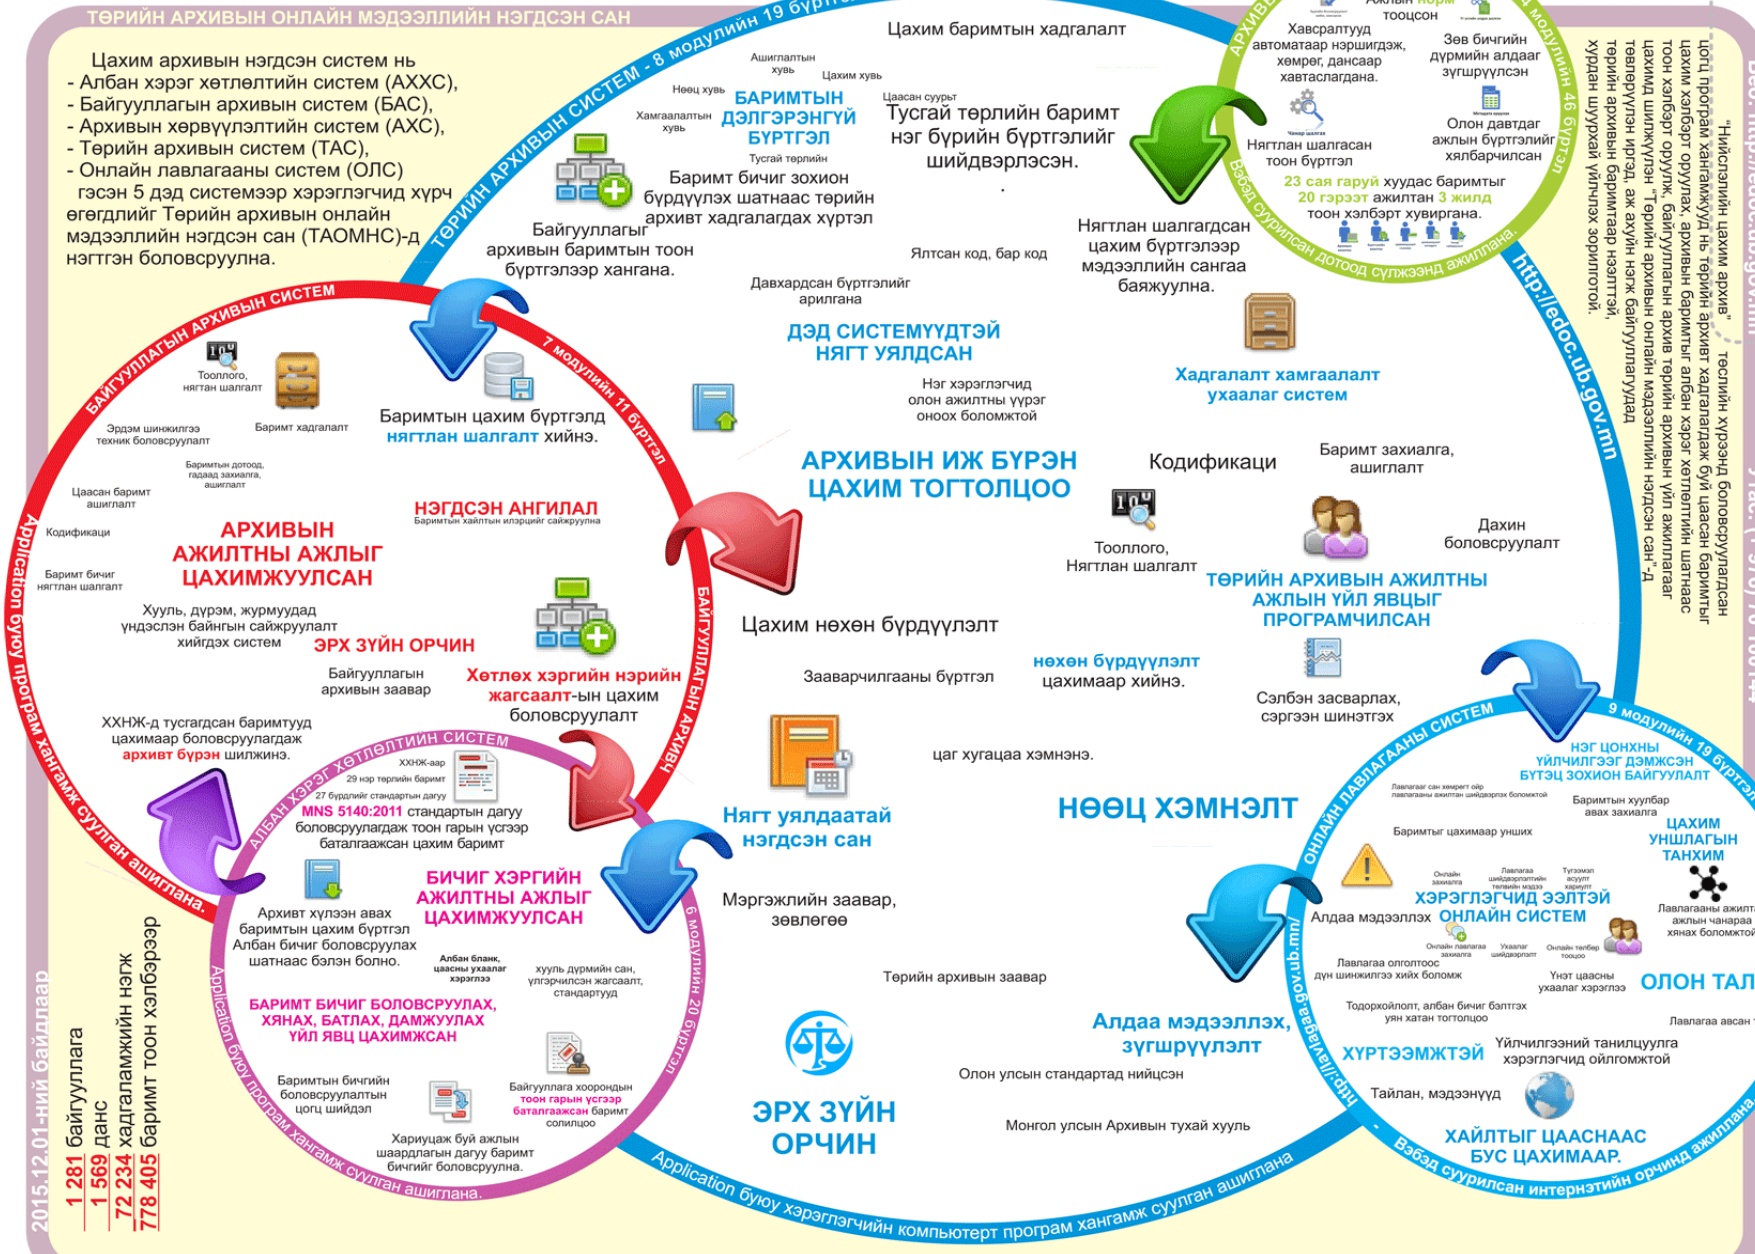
ТӨРИЙН АРХИВЫН ОНЛАЙН МЭДЭЭЛЛИЙН НЭГДСЭН САН

Цахим архивын нэгдсэн систем нь
- Албан хэрэг хөтлөлтийн систем (АХХС),
- Байгууллагын архивын систем (БАС),
- Архивын хөрвүүлэлтийн систем (АХС),
- Төрийн архивын систем (ТАС),
- Онлайн лавлагааны систем (ОЛС)
гэсэн 5 дэд системээр хэрэглэгчид хүрч өгөгдлийг Төрийн архивын онлайн мэдээллийн нэгдсэн сан (ТАОМНС)-д нэгтгэн боловсруулна.

ТӨРИЙН АРХИВЫН СИСТЕМ - 8 модулийн 19 бүртгэл

Ашиглалтын хувь
Цахим хувь
Нөөц хувь
Хамгаалалтын хувь
БАРИМТЫН ДЭЛГЭРЭНГҮЙ БҮРТГЭЛ
Тусгай төрлийн
Цаасан суурьт

Цахим баримтын хадгалалт

Тусгай төрлийн баримт нэг бүрийн бүртгэлийг шийдвэрлэсэн.

Баримт бичиг зохион бүрдүүлэх шатнаас төрийн архивт хадгалагдах хүртэл

Байгууллагын архивын баримтын тоон бүртгэлээр хангана.

Ялтсан код, бар код

Давхардсан бүртгэлийг арилгана

ДЭД СИСТЕМҮҮДТЭЙ НЯГТ УЯЛДСАН
Нэг хэрэглэгчид олон ажилтны үүрэг оноох боломжтой

АРХИВ... Ажлын норм тооцсон
Хавсралтууд автоматаар нэршигдэж, хөмөрг, дансаар хавтаслагдана.
Зөв бичгийн дүрмийн алдааг зүгшрүүлсэн
Нягтлан шалгасан тоон бүртгэл
Олон давтдаг ажлын бүртгэлийг хялбарчилсан
23 сая гаруй хуудас баримтыг 20 гэрээт ажилтан 3 жилд тоон хэлбэрт хувиргана.
...модулийн 46 бүртгэл
Вэбэд суурилсан дотоод сүлжээнд ажиллана.

Нягтлан шалгагдсан цахим бүртгэлээр мэдээллийн сангаа баяжуулна.

Хадгалалт хамгаалалт ухаалаг систем

http://edoc.ub.gov.mn

"Нийслэлийн цахим архив" төслийн хүрээнд боловсруулагдсан цогц програм хангамжууд нь төрийн архивт хадгалагдаж буй цаасан баримтыг цахим хэлбэрт оруулах, архивын баримт албан хэрэг хөтлөлтийн шатнаас тоон хэлбэрт оруулж, байгууллагын архив төрийн архивын үйл ажиллагааг цахимд шилжүүлэн "Төрийн архивын онлайн мэдээллийн нэгдсэн сан"-д төвлөрүүлэн иргэд, аж ахуйн нэгж байгууллагууд төрийн архивын баримтыг хурдан шуурхай үйлчлэх зорилготой.

БАЙГУУЛЛАГЫН АРХИВЫН СИСТЕМ
7 модулийн 11 бүртгэл
Тооллого, нягтан шалгалт
Баримт хадгалалт
Эрдэм шинжилгээ техник боловсруулалт
Баримтын дотоод, гадаад захиалга, ашиглалт
Цаасан баримт ашиглалт
Кодификаци
Баримт бичиг нягтлан шалгалт

Баримтын цахим бүртгэлд нягтлан шалгалт хийнэ.

НЭГДСЭН АНГИЛАЛ
Баримтын хайлтын илэрцийг сайжруулна

АРХИВЫН АЖИЛТНЫ АЖЛЫГ ЦАХИМЖУУЛСАН

Хууль, дүрэм, журмуудад үндэслэсэн байнгын сайжруулалт хийгдэх систем

ЭРХ ЗҮЙН ОРЧИН

Байгууллагын архивын заавар

Хөтлөх хэргийн нэрийн жагсаалт-ын цахим боловсруулалт

ХХНЖ-д тусгагдсан баримтууд цахимаар боловсруулагдаж архивт бүрэн шилжинэ.

БАЙГУУЛЛАГЫН АРХИВЧ

Application буюу програм хангамж суулгаж ашиглана.

АРХИВЫН ИЖ БҮРЭН ЦАХИМ ТОГТОЛЦОО

Кодификаци
Тооллого, Нягтлан шалгалт

Баримт захиалга, ашиглалт

Дахин боловсруулалт

ТӨРИЙН АРХИВЫН АЖИЛТНЫ АЖЛЫН ҮЙЛ ЯВЦЫГ ПРОГРАМЧИЛСАН

Цахим нөхөн бүрдүүлэлт

Зааварчилгааны бүртгэл

нөхөн бүрдүүлэлт цахимаар хийнэ.

Сэлбэн засварлах, сэргээн шинэтгэх

цаг хугацаа хэмнэнэ.

Нягт уялдаатай нэгдсэн сан

НӨӨЦ ХЭМНЭЛТ

АЛБАН ХЭРЭГ ХӨТЛӨЛТИЙН СИСТЕМ
ХХНЖ-аар
29 нэр төрлийн баримт
27 бүрдлийг стандартын дагуу
MNS 5140:2011 стандартын дагуу боловсруулагдаж тоон гарын үсгээр баталгаажсан цахим баримт

БИЧИГ ХЭРГИЙН АЖИЛТНЫ АЖЛЫГ ЦАХИМЖУУЛСАН

Архивт хүлээн авах баримтын цахим бүртгэл Албан бичиг боловсруулах шатнаас бэлэн болно.

Албан бланк, цаасны ухаалаг хэрэглээ
хууль дүрмийн сан, үлгэрчилсэн жагсаалт, стандартууд

БАРИМТ БИЧИГ БОЛОВСРУУЛАХ, ХЯНАХ, БАТЛАХ, ДАМЖУУЛАХ ҮЙЛ ЯВЦ ЦАХИМЖСАН

Баримтын бичгийн боловсруулалтын цогц шийдэл

Байгууллага хооронды тоон гарын үсгээр баталгаажсан баримт солилцоо

Хариуцаж буй ажлын шаардлагын дагуу баримт бичгийг боловсруулна.

6 модулийн 20 бүртгэл

Application буюу програм хангамж суулган ашиглана.

Мэргэжлийн заавар, зөвлөгөө

Төрийн архивын заавар

ЭРХ ЗҮЙН ОРЧИН

Олон улсын стандартад нийцсэн

Монгол улсын Архивын тухай хууль

Алдаа мэдээллэх, зүгшрүүлэлт

Application буюу хэрэглэгчийн компьютерт програм хангамж суулган ашиглана

ОНЛАЙН ЛАВЛАГААНЫ СИСТЕМ
9 модулийн 19 бүртгэл
НЭГ ЦОНХНЫ ҮЙЛЧИЛГЭЭГ ДЭМЖСЭН БҮТЭЦ ЗОХИОН БАЙГУУЛАЛТ
Лавлагаа сан хөмрөгт өөр лавлагааны ажилтан шийдвэрлэх боломжтой
Баримтын хуулбар авах захиалга
Баримтыг цахимаар уншиx
ЦАХИМ УНШЛАГЫН ТАНХИМ
Онлайн захиалга
Лавлагаа шийдвэрлэлтийн төлөвийн мэдээ
Түгээмэл асуулт хариулт
ХЭРЭГЛЭГЧИД ЭЭЛТЭЙ ОНЛАЙН СИСТЕМ
Алдаа мэдээллэх
Лавлагааны ажилтны ажлын чанараа хянах боломжтой
Онлайн лавлагаа захиалга
Ухаалаг шийдвэрлэлт
Онлайн төлбөр тооцоо
Лавлагаа олголтоос дүн шинжилгээ хийх боломж
Үнэт цаасны ухаалаг хэрэглээ
ОЛОН ТАЛ
Тодорхойлолт, албан бичиг бэлтгэх уян хатан тогтолцоо
Лавлагаа авсан
ХҮРТЭЭМЖТЭЙ
Үйлчилгээний танилцуулга хэрэглэгчид ойлгомжтой
Тайлан, мэдээнүүд
ХАЙЛТЫГ ЦААСНААС БУС ЦАХИМААР.
http://lavlagaa.gov.ub.mn/
Вэбэд суурилсан интернэтийн орчинд ажиллана

2015.12.01-ний байдлаар
1 281 байгууллага
1 569 данс
72 234 хадгаламжийн нэгж
778 405 баримт тоон хэлбэрээр